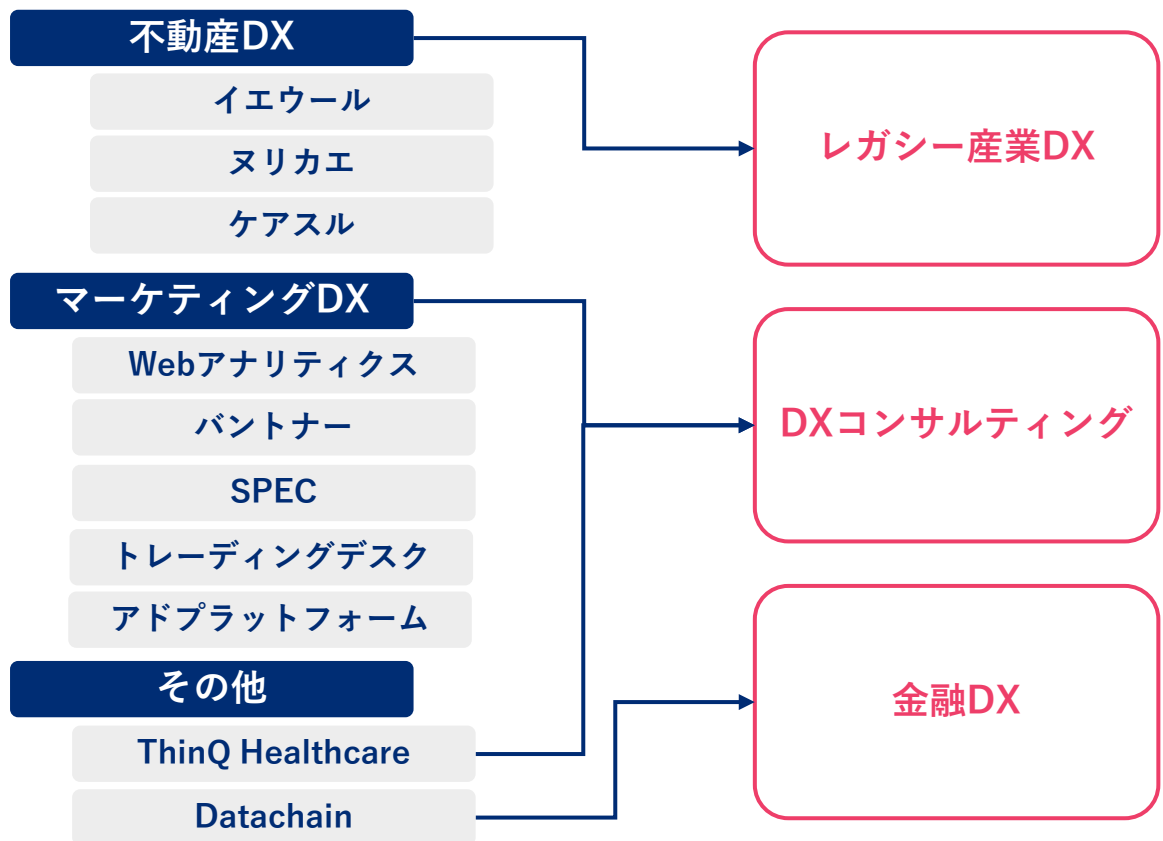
不動産DX

イエウール

ヌリカエ

ケアスル

マーケティングDX

Webアナリティクス

バントナー

SPEC

トレーディングデスク

アドプラットフォーム

その他

ThinQ Healthcare

Datachain

レガシー産業DX

DXコンサルティング

金融DX